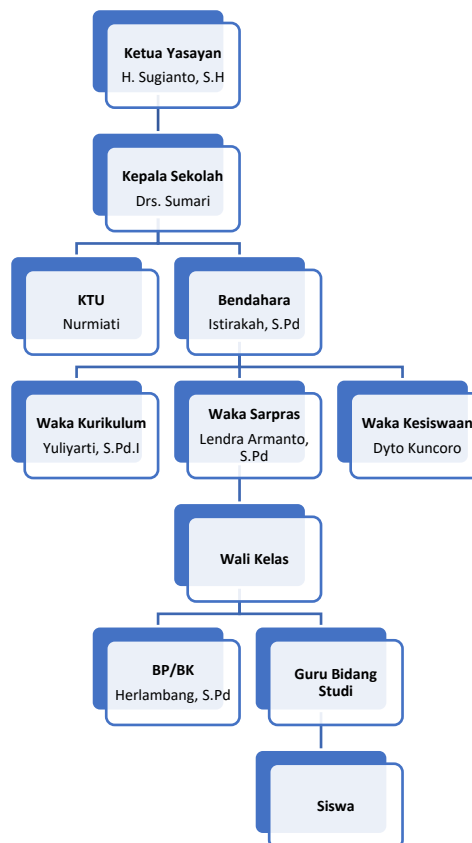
Ketua Yasayan
H. Sugianto, S.H

Kepala Sekolah
Drs. Sumari

KTU
Nurmiati

Bendahara
Istirakah, S.Pd

Waka Kurikulum
Yuliyarti, S.Pd.I

Waka Sarpras
Lendra Armanto, S.Pd

Waka Kesiswaan
Dyto Kuncoro

Wali Kelas

BP/BK
Herlambang, S.Pd

Guru Bidang Studi

Siswa